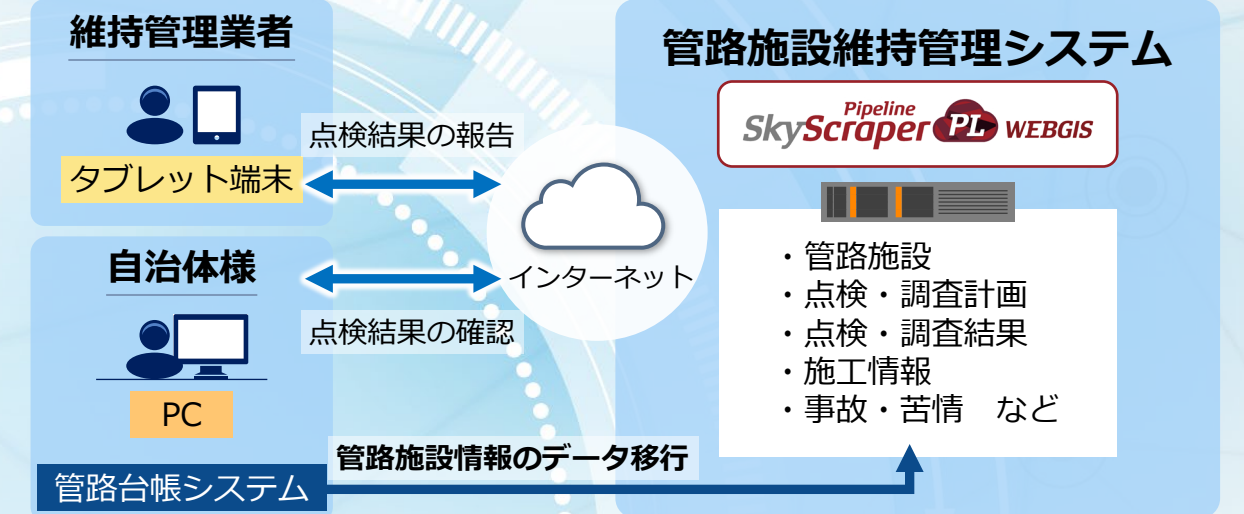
維持管理業者

タブレット端末

点検結果の報告

自治体様

PC

点検結果の確認

インターネット

管路施設維持管理システム

Pipeline SkyScraper PL WEBGIS

・管路施設
・点検・調査計画
・点検・調査結果
・施工情報
・事故・苦情　など

管路施設情報のデータ移行

管路台帳システム